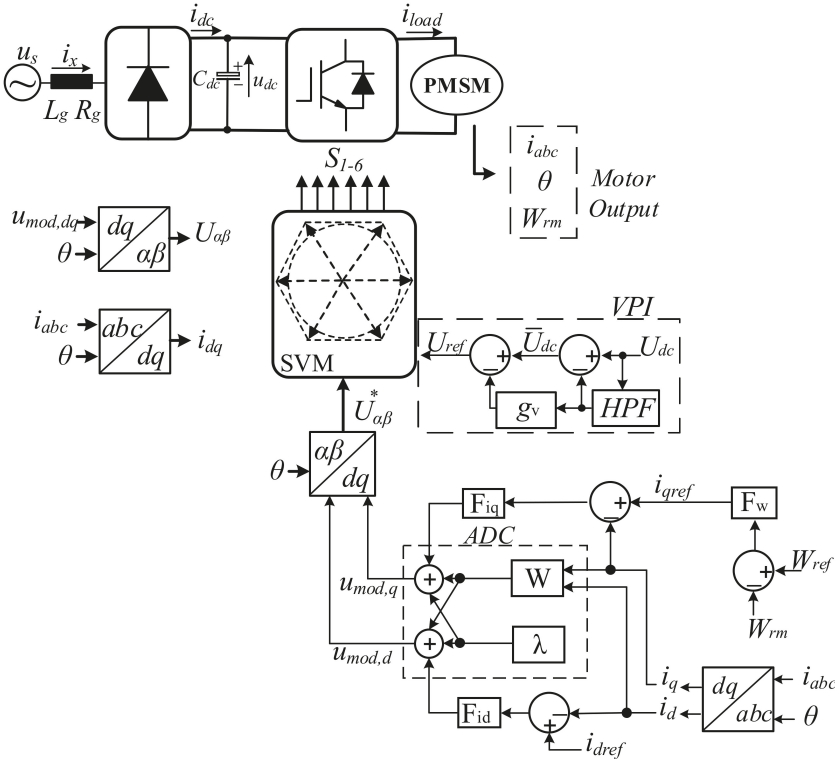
$u_s$ $i_x$ $L_g$ $R_g$ $i_{dc}$ $C_{dc}$ $u_{dc}$ $i_{load}$ PMSM

$S_{1-6}$

$i_{abc}$
$\theta$
$W_{rm}$
Motor Output

$u_{mod,dq}$ $\theta$ $dq$ $\alpha\beta$ $U_{\alpha\beta}$

$i_{abc}$ $\theta$ $abc$ $dq$ $i_{dq}$

SVM

VPI
$U_{ref}$ $\bar{U}_{dc}$ $U_{dc}$
$g_v$ HPF

$U^*_{\alpha\beta}$

$\theta$ $\alpha\beta$ $dq$

$F_{iq}$ $i_{qref}$ $F_w$
ADC
$W_{ref}$
$u_{mod,q}$ W
$W_{rm}$
$u_{mod,d}$ $\lambda$
$i_q$ $dq$ $i_{abc}$
$i_d$ $abc$ $\theta$
$F_{id}$
$i_{dref}$